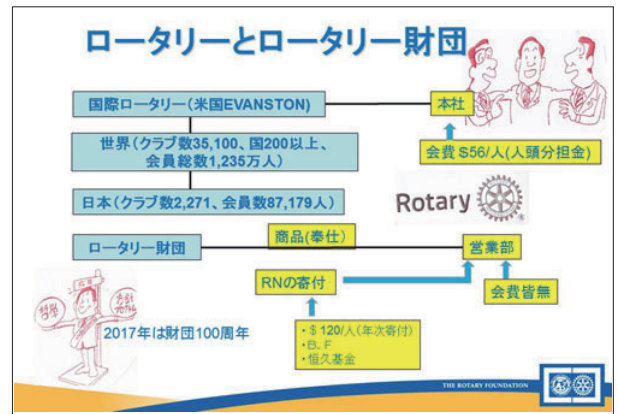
ロータリーとロータリー財団

国際ロータリー（米国EVANSTON)

本社

世界（クラブ数35,100、国200以上、会員総数1,235万人）

会費 $56/人(人頭分担金)

日本（クラブ数2,271、会員数87,179人）

Rotary

ロータリー財団

商品(奉仕)

営業部

RNの寄付

会費皆無

2017年は財団100周年

・＄120/人(年次寄付)
・B．F
・恒久基金

THE ROTARY FOUNDATION